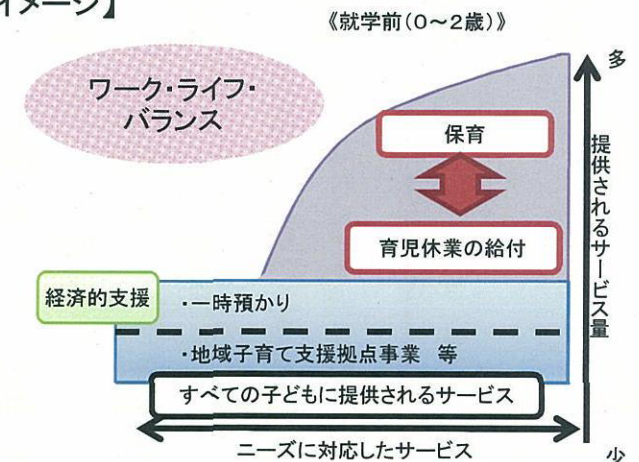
イメージ】

《就学前(0～2歳)》

多

ワーク・ライフ・バランス

保育

育児休業の給付

提供されるサービス量

経済的支援

・一時預かり

・地域子育て支援拠点事業　等

すべての子どもに提供されるサービス

ニーズに対応したサービス

少